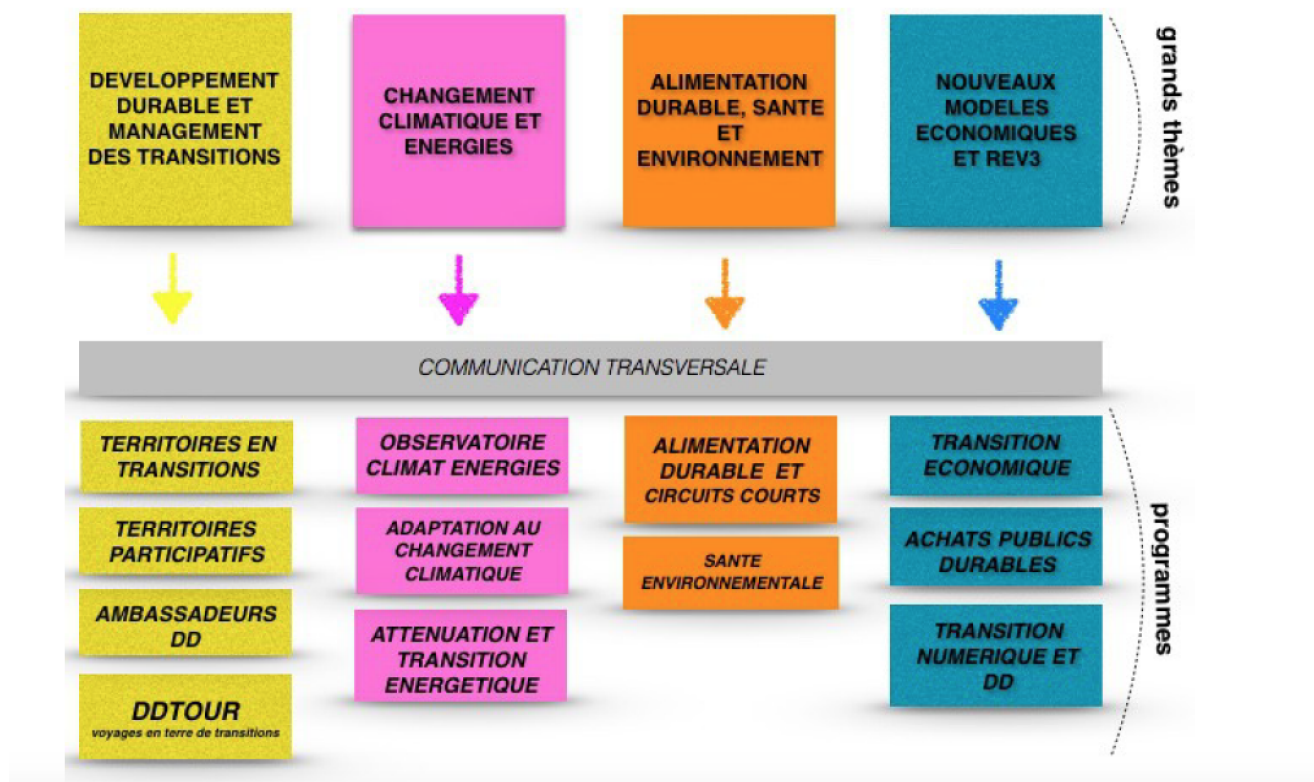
DEVELOPPEMENT DURABLE ET MANAGEMENT DES TRANSITIONS

CHANGEMENT CLIMATIQUE ET ENERGIES

ALIMENTATION DURABLE, SANTE ET ENVIRONNEMENT

NOUVEAUX MODELES ECONOMIQUES ET REV3

grands thèmes

COMMUNICATION TRANSVERSALE

TERRITOIRES EN TRANSITIONS

TERRITOIRES PARTICIPATIFS

AMBASSADEURS DD

DDTOUR
voyages en terre de transitions

OBSERVATOIRE CLIMAT ENERGIES

ADAPTATION AU CHANGEMENT CLIMATIQUE

ATTENUATION ET TRANSITION ENERGETIQUE

ALIMENTATION DURABLE ET CIRCUITS COURTS

SANTE ENVIRONNEMENTALE

TRANSITION ECONOMIQUE

ACHATS PUBLICS DURABLES

TRANSITION NUMERIQUE ET DD

programmes